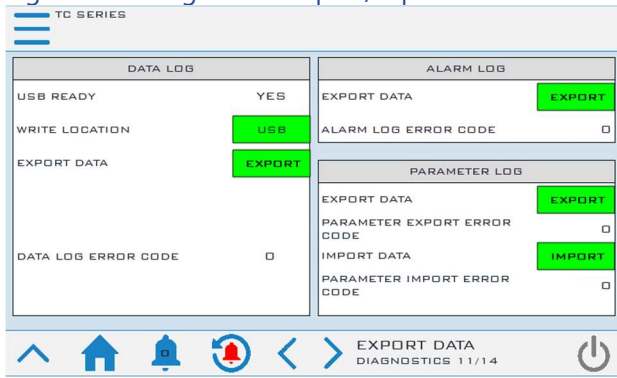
TC SERIES

DATA LOG

USB READY YES

WRITE LOCATION USB

EXPORT DATA EXPORT

DATA LOG ERROR CODE 0

ALARM LOG

EXPORT DATA EXPORT

ALARM LOG ERROR CODE 0

PARAMETER LOG

EXPORT DATA EXPORT

PARAMETER EXPORT ERROR CODE 0

IMPORT DATA IMPORT

PARAMETER IMPORT ERROR CODE 0

0

EXPORT DATA
DIAGNOSTICS 11/14